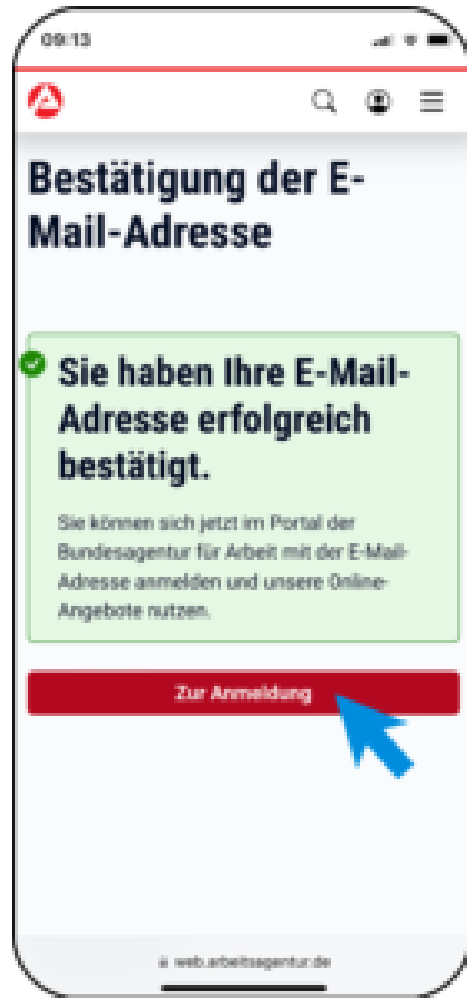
09:13

Bestätigung der E-Mail-Adresse

Sie haben Ihre E-Mail-Adresse erfolgreich bestätigt.

Sie können sich jetzt im Portal der Bundesagentur für Arbeit mit der E-Mail-Adresse anmelden und unsere Online-Angebote nutzen.

Zur Anmeldung

web.arbeitsagentur.de